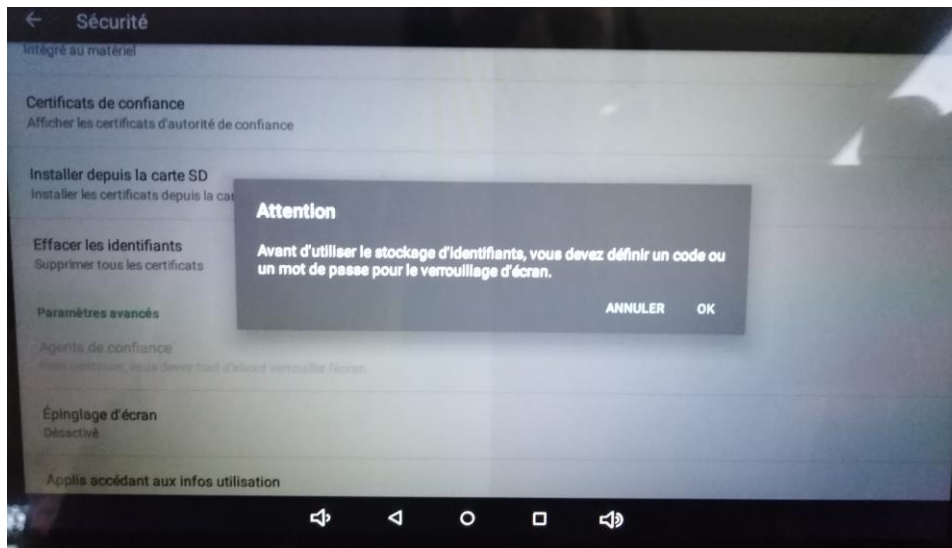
Sécurité

Intégré au matériel

Certificats de confiance
Afficher les certificats d'autorité de confiance

Installer depuis la carte SD
Installer les certificats depuis la ca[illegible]

Effacer les identifiants
Supprimer tous les certificats

Paramètres avancés

Agents de confiance
Pour continuer, vous devez tout d'abord verrouiller l'écran

Épinglage d'écran
Désactivé

Applis accédant aux infos utilisation

Attention

Avant d'utiliser le stockage d'identifiants, vous devez définir un code ou un mot de passe pour le verrouillage d'écran.

ANNULER OK